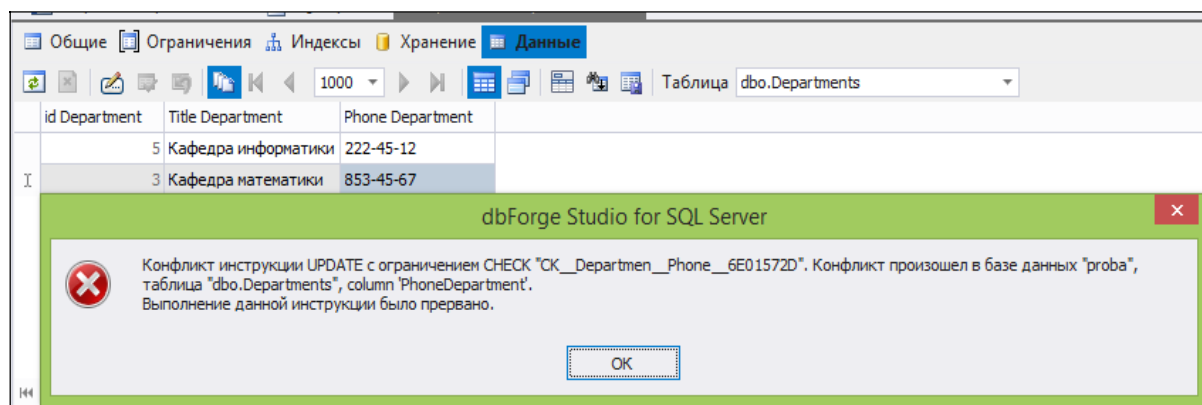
Общие Ограничения Индексы Хранение Данные

1000 Таблица dbo.Departments

| id Department | Title Department | Phone Department |
|---|---|---|
| 5 | Кафедра информатики | 222-45-12 |
| 3 | Кафедра математики | 853-45-67 |

dbForge Studio for SQL Server

Конфликт инструкции UPDATE с ограничением CHECK "CK__Departmen__Phone__6E01572D". Конфликт произошел в базе данных "proba", таблица "dbo.Departments", column 'PhoneDepartment'.
Выполнение данной инструкции было прервано.

OK